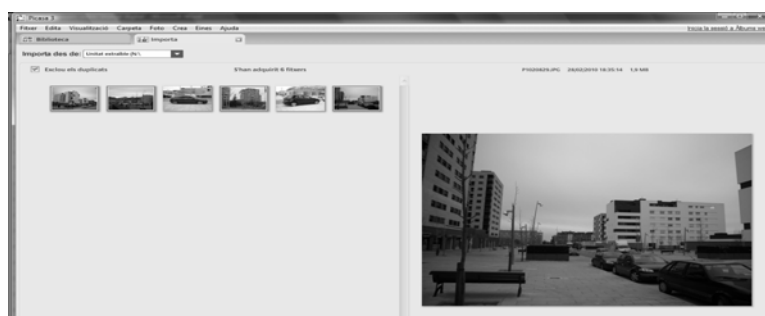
Picasa 3
Fitxer Edita Visualització Carpeta Foto Crea Eines Ajuda
Inicia la sessió a Àlbums we
Biblioteca
Importa
Importa des de: Unitat extraïble (N:\)
Exclou els duplicats
S'han adquirit 6 fitxers
P1020825.JPG 26/02/2010 16:25:14 1,6 MB